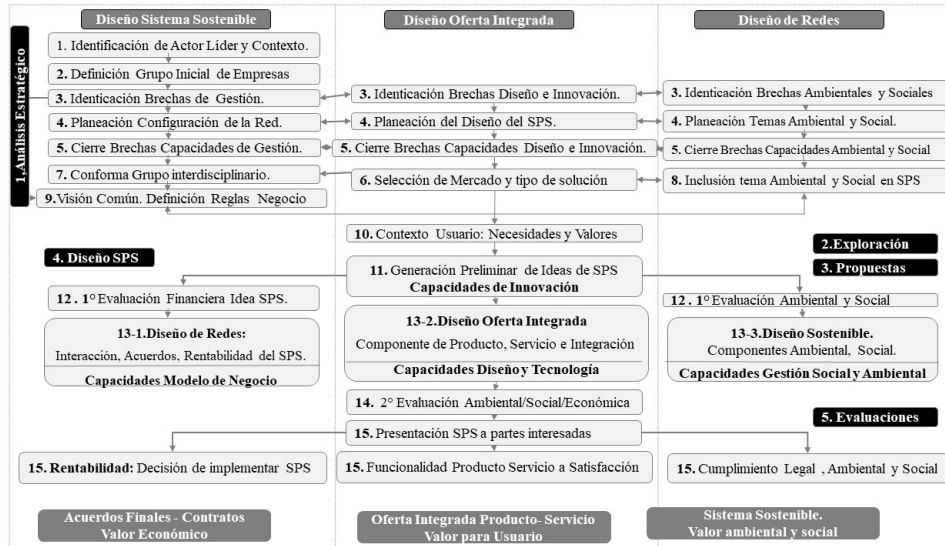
Diseño Sistema Sostenible

Diseño Oferta Integrada

Diseño de Redes

1.Análisis Estratégico

1. Identificación de Actor Líder y Contexto.

2. Definición Grupo Inicial de Empresas

3. Identicación Brechas de Gestión.

4. Planeación Configuración de la Red.

5. Cierre Brechas Capacidades de Gestión.

7. Conforma Grupo interdisciplinario.

9.Visión Común. Definición Reglas Negocio

3. Identicación Brechas Diseño e Innovación.

4. Planeación del Diseño del SPS.

5. Cierre Brechas Capacidades Diseño e Innovación.

6. Selección de Mercado y tipo de solución

3. Identicación Brechas Ambientales y Sociales

4. Planeación Temas Ambiental y Social.

5. Cierre Brechas Capacidades Ambiental y Social

8. Inclusión tema Ambiental y Social en SPS

10. Contexto Usuario: Necesidades y Valores

4. Diseño SPS

2.Exploración

3. Propuestas

11. Generación Preliminar de Ideas de SPS
Capacidades de Innovación

12 . 1° Evaluación Financiera Idea SPS.

12 . 1° Evaluación Ambiental y Social

13-1.Diseño de Redes:
Interacción, Acuerdos, Rentabilidad del SPS.
Capacidades Modelo de Negocio

13-2.Diseño Oferta Integrada
Componente de Producto, Servicio e Integración
Capacidades Diseño y Tecnología

13-3.Diseño Sostenible.
Componentes Ambiental, Social.
Capacidades Gestión Social y Ambiental

14. 2° Evaluación Ambiental/Social/Económica

5. Evaluaciones

15. Presentación SPS a partes interesadas

15. Rentabilidad: Decisión de implementar SPS

15. Funcionalidad Producto Servicio a Satisfacción

15. Cumplimiento Legal , Ambiental y Social

Acuerdos Finales - Contratos
Valor Económico

Oferta Integrada Producto- Servicio
Valor para Usuario

Sistema Sostenible.
Valor ambiental y social